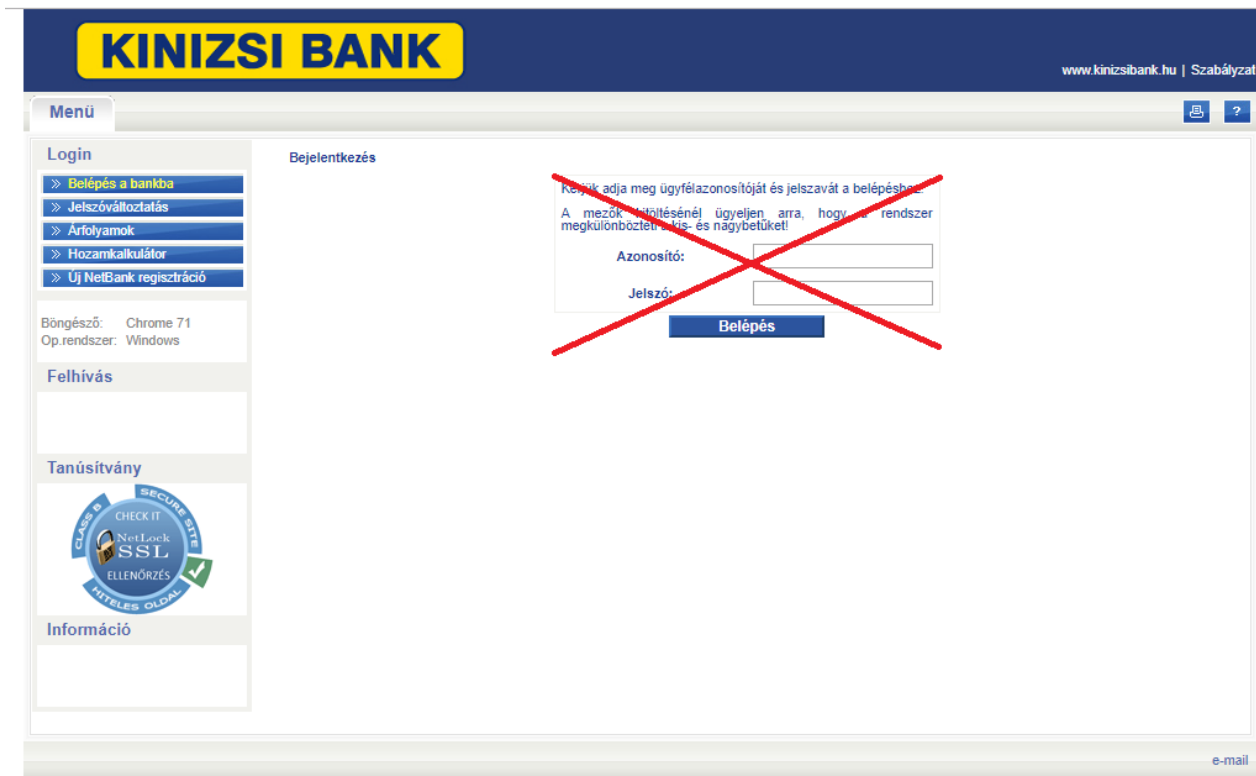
KINIZSI BANK

www.kinizsibank.hu | Szabályzat

Menü

Login

Belépés a bankba
Jelszóváltoztatás
Árfolyamok
Hozamkalkulátor
Új NetBank regisztráció

Böngésző: Chrome 71
Op.rendszer: Windows

Felhívás

Tanúsítvány

CLASS B SECURE SITE CHECK IT NetLock SSL ELLENŐRZÉS HITELES OLDAL

Információ

Bejelentkezés

Kérjük adja meg ügyfélazonosítóját és jelszavát a belépéshez.

A mezők kitöltésénél ügyeljen arra, hogy a rendszer megkülönbözteti a kis- és nagybetűket!

Azonosító:

Jelszó:

Belépés

e-mail